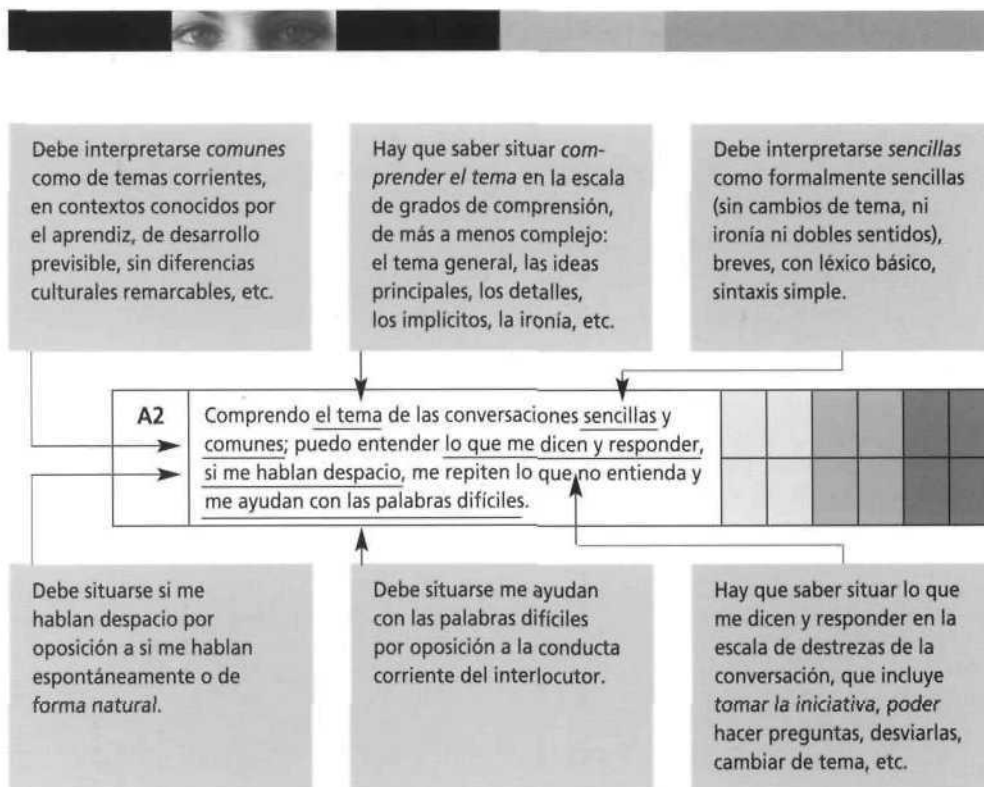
Debe interpretarse *comunes* como de temas corrientes, en contextos conocidos por el aprendiz, de desarrollo previsible, sin diferencias culturales remarcables, etc.

Hay que saber situar *comprender el tema* en la escala de grados de comprensión, de más a menos complejo: el tema general, las ideas principales, los detalles, los implícitos, la ironía, etc.

Debe interpretarse *sencillas* como formalmente sencillas (sin cambios de tema, ni ironía ni dobles sentidos), breves, con léxico básico, sintaxis simple.

| A2 | Comprendo el tema de las conversaciones sencillas y comunes; puedo entender lo que me dicen y responder, si me hablan despacio, me repiten lo que no entienda y me ayudan con las palabras difíciles. |
|---|---|

Debe situarse si me hablan despacio por oposición a si me hablan espontáneamente o de *forma natural*.

Debe situarse me ayudan con las palabras difíciles por oposición a la conducta corriente del interlocutor.

Hay que saber situar lo que me dicen y responder en la escala de destrezas de la conversación, que incluye *tomar la iniciativa*, *poder* hacer preguntas, desviarlas, cambiar de tema, etc.